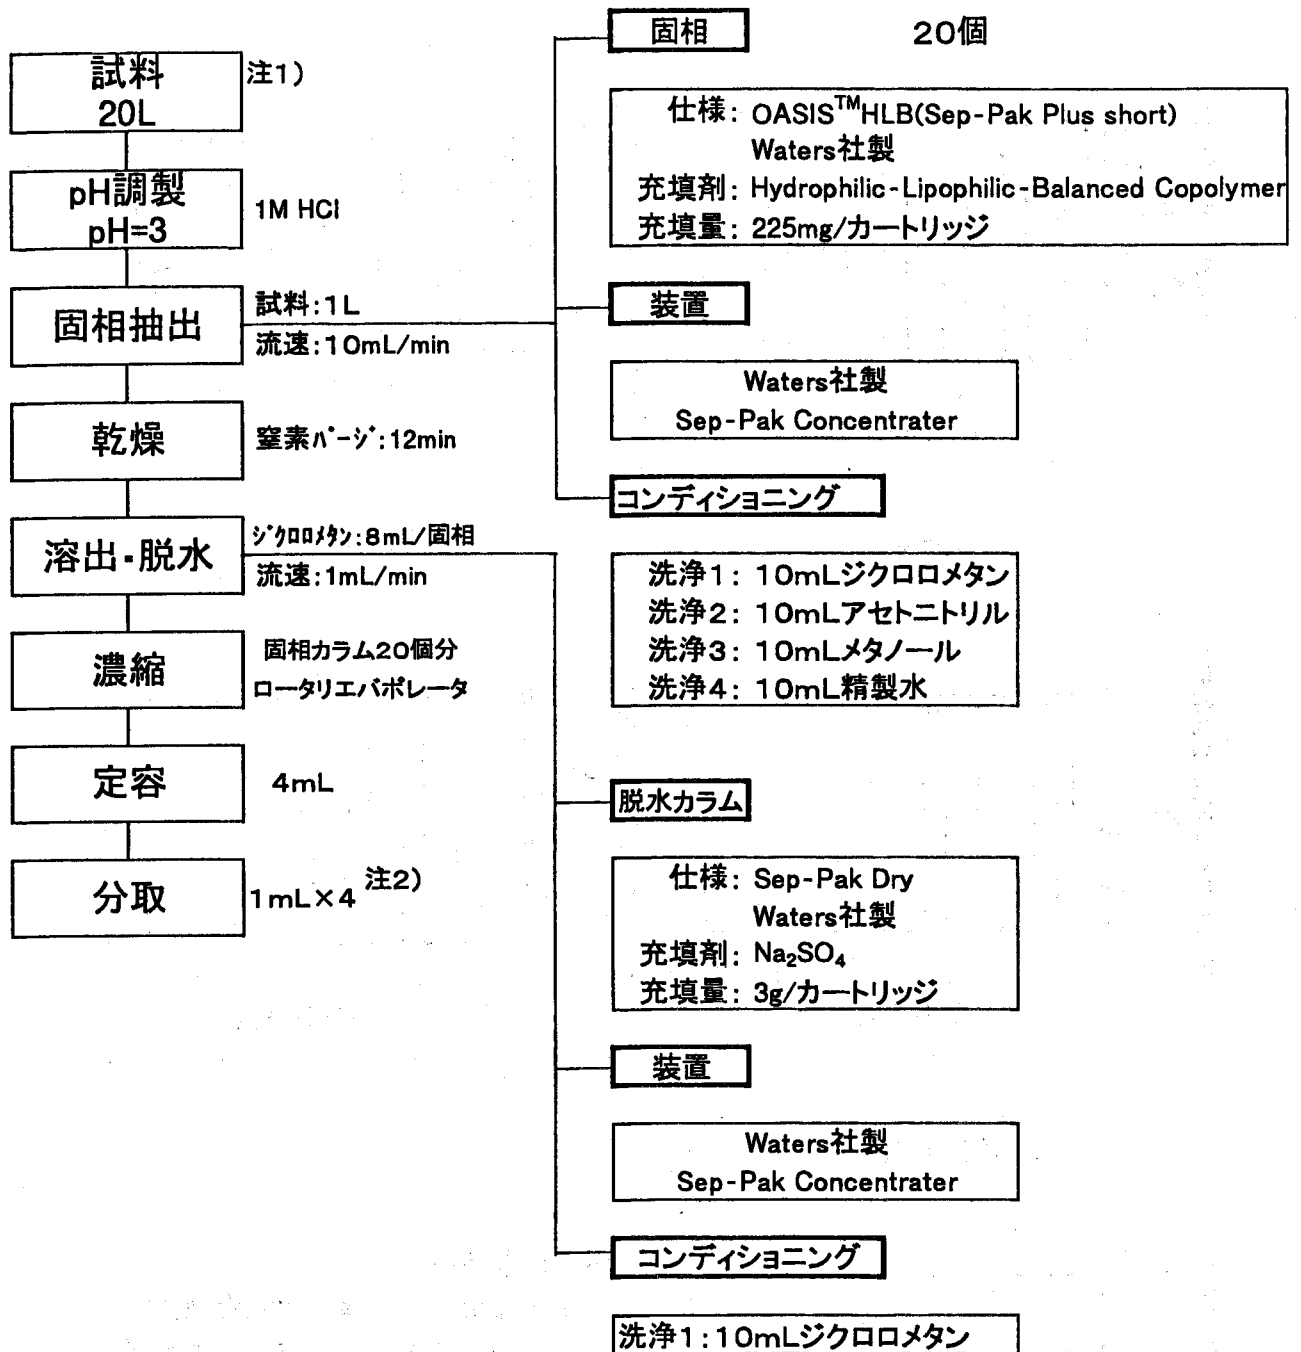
試料
20L

注1)

pH調製
pH=3

1M HCl

固相抽出

試料:1L
流速:10mL/min

乾燥

窒素ﾊﾟｰｼﾞ:12min

溶出・脱水

ｼﾞｸﾛﾛﾒﾀﾝ:8mL/固相
流速:1mL/min

濃縮

固相カラム20個分
ロータリエバポレータ

定容

4mL

分取

1mL×4 注2)

固相

20個

仕様: OASIS$^{TM}$HLB(Sep-Pak Plus short)
Waters社製
充填剤: Hydrophilic-Lipophilic-Balanced Copolymer
充填量: 225mg/カートリッジ

装置

Waters社製
Sep-Pak Concentrater

コンディショニング

洗浄1: 10mLジクロロメタン
洗浄2: 10mLアセトニトリル
洗浄3: 10mLメタノール
洗浄4: 10mL精製水

脱水カラム

仕様: Sep-Pak Dry
Waters社製
充填剤: $Na_2SO_4$
充填量: 3g/カートリッジ

装置

Waters社製
Sep-Pak Concentrater

コンディショニング

洗浄1:10mLジクロロメタン